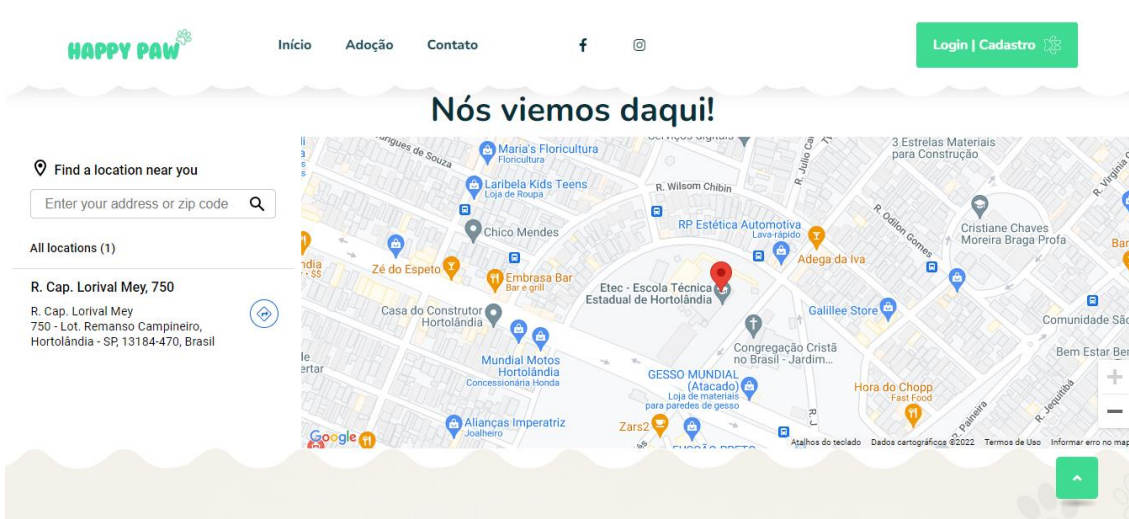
HAPPY PAW

Início Adoção Contato

Login | Cadastro

Nós viemos daqui!

Find a location near you

Enter your address or zip code

All locations (1)

R. Cap. Lorival Mey, 750

R. Cap. Lorival Mey
750 - Lot. Remanso Campineiro, Hortolândia - SP, 13184-470, Brasil

Maria's Floricultura
Floricultura
Laribela Kids Teens
Loja de Roupa
R. Wilson Chibin
3 Estrelas Materiais para Construção
Chico Mendes
RP Estética Automotiva
Lava-rápido
Cristiane Chaves Moreira Braga Profa
Zé do Espeto
Embrasa Bar
Bar e grill
Adega da Iva
Etec - Escola Técnica Estadual de Hortolândia
Casa do Construtor Hortolândia
Galillee Store
Comunidade São
Congregação Cristã no Brasil - Jardim...
Bem Estar Br
Mundial Motos Hortolândia
Concessionária Honda
GESSO MUNDIAL (Atacado)
Loja de materiais para paredes de gesso
Hora do Chopp
Fast Food
Alianças Imperatriz
Joalheiro
Zars2
R. Julio
R. Odilon Gomes
R. Virginia
R. Jequitiba
R. Paineira
Google
Atalhos do teclado Dados cartográficos ©2022 Termos de Uso Informar erro no map